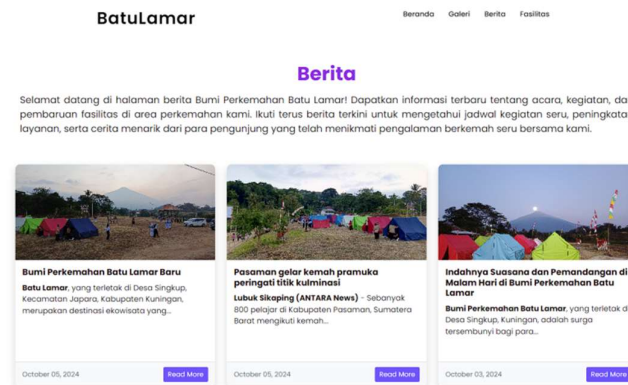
BatuLamar

Beranda Galeri Berita Fasilitas

Berita

Selamat datang di halaman berita Bumi Perkemahan Batu Lamar! Dapatkan informasi terbaru tentang acara, kegiatan, da pembaruan fasilitas di area perkemahan kami. Ikuti terus berita terkini untuk mengetahui jadwal kegiatan seru, peningkata layanan, serta cerita menarik dari para pengunjung yang telah menikmati pengalaman berkemah seru bersama kami.

Bumi Perkemahan Batu Lamar Baru

Batu Lamar, yang terletak di Desa Singkup, Kecamatan Japara, Kabupaten Kuningan, merupakan destinasi ekowisata yang...

October 05, 2024

Read More

Pasaman gelar kemah pramuka peringati titik kulminasi

Lubuk Sikaping (ANTARA News) - Sebanyak 800 pelajar di Kabupaten Pasaman, Sumatera Barat mengikuti kemah...

October 05, 2024

Read More

Indahnya Suasana dan Pemandangan di Malam Hari di Bumi Perkemahan Batu Lamar

Bumi Perkemahan Batu Lamar, yang terletak di Desa Singkup, Kuningan, adalah surga tersembunyi bagi para...

October 03, 2024

Read More